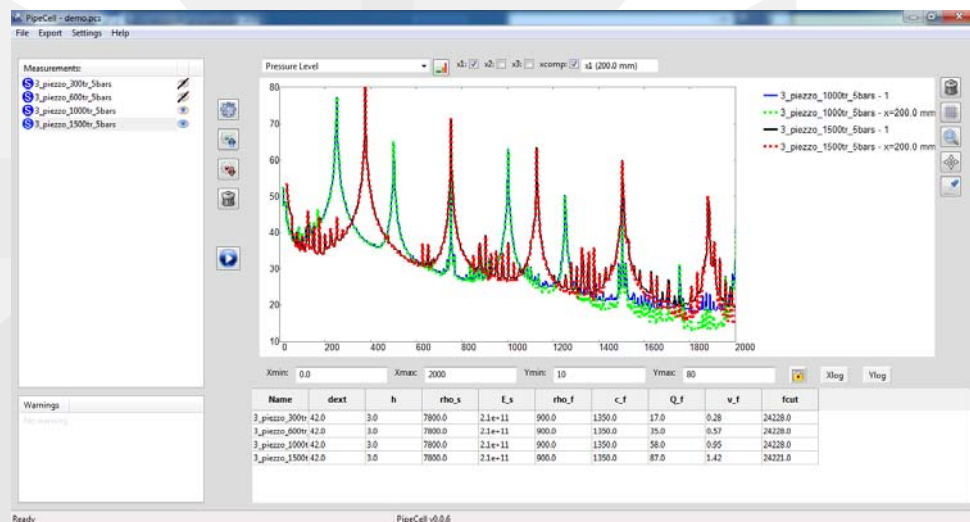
PipeCell - demo.pcs

File Export Settings Help

Measurements:

3_piezzo_300tr_5bars
3_piezzo_600tr_5bars
3_piezzo_1000tr_5bars
3_piezzo_1500tr_5bars

Pressure Level

x1: x2: x3: xcomp: x1 (200.0 mm)

3_piezzo_1000tr_5bars - 1
3_piezzo_1000tr_5bars - x=200.0 mm
3_piezzo_1500tr_5bars - 1
3_piezzo_1500tr_5bars - x=200.0 mm

80
70
60
50
40
30
20
10

0 200 400 600 800 1000 1200 1400 1600 1800 2000

Xmin: 0.0 Xmax: 2000 Ymin: 10 Ymax: 80 Xlog Ylog

Warnings

No warning

| Name | dext | h | rho_s | E_s | rho_f | c_f | Q_f | v_f | fcut |
|---|---|---|---|---|---|---|---|---|---|
| 3_piezzo_300tr | 42.0 | 3.0 | 7800.0 | 2.1e+11 | 900.0 | 1350.0 | 17.0 | 0.28 | 24228.0 |
| 3_piezzo_600tr | 42.0 | 3.0 | 7800.0 | 2.1e+11 | 900.0 | 1350.0 | 35.0 | 0.57 | 24228.0 |
| 3_piezzo_1000tr | 42.0 | 3.0 | 7800.0 | 2.1e+11 | 900.0 | 1350.0 | 58.0 | 0.95 | 24228.0 |
| 3_piezzo_1500tr | 42.0 | 3.0 | 7800.0 | 2.1e+11 | 900.0 | 1350.0 | 87.0 | 1.42 | 24221.0 |

Ready

PipeCell v0.0.6